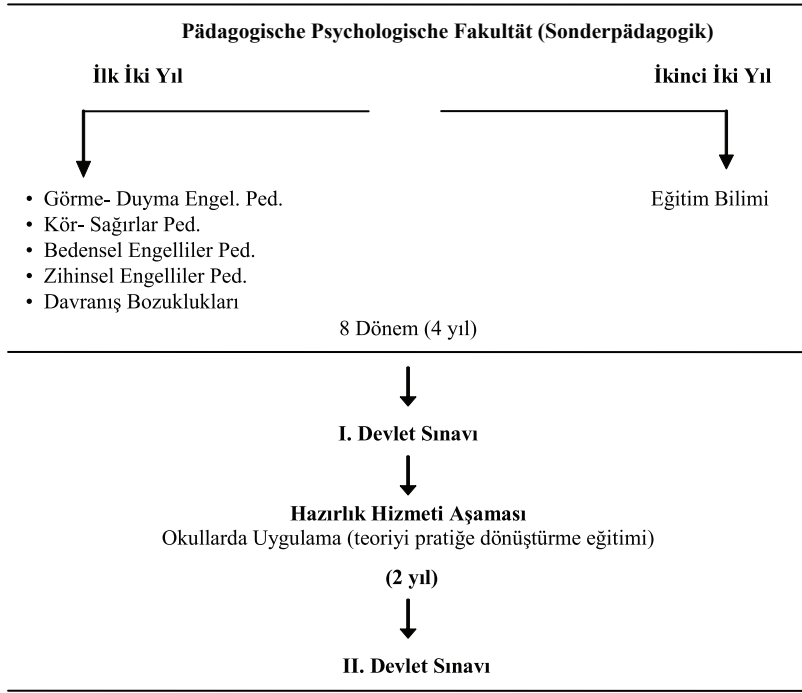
Pädagogische Psychologische Fakultät (Sonderpädagogik)

İlk İki Yıl

İkinci İki Yıl

• Görme- Duyma Engel. Ped.
• Kör- Sağırlar Ped.
• Bedensel Engelliler Ped.
• Zihinsel Engelliler Ped.
• Davranış Bozuklukları

Eğitim Bilimi

8 Dönem (4 yıl)

I. Devlet Sınavı

Hazırlık Hizmeti Aşaması
Okullarda Uygulama (teoriyi pratiğe dönüştürme eğitimi)

(2 yıl)

II. Devlet Sınavı